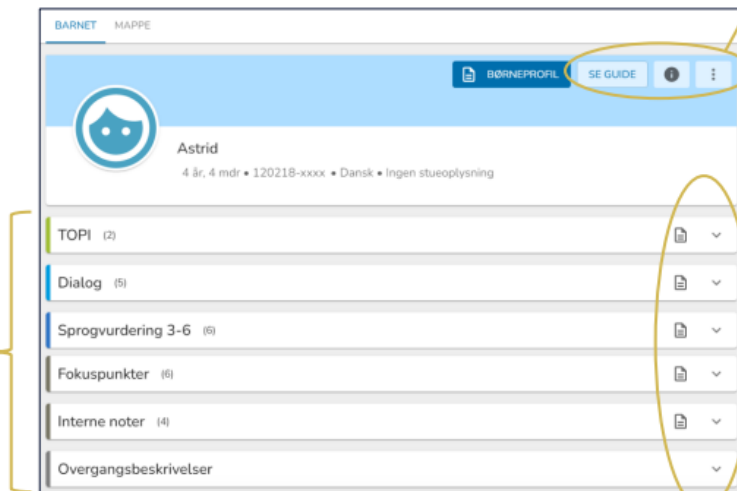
BARNET MAPPE

BØRNEPROFIL SE GUIDE

Astrid

4 år, 4 mdr • 120218-xxxx • Dansk • Ingen stueoplysning

TOPI (2)

Dialog (5)

Sprogvurdering 3-6 (6)

Fokuspunkter (6)

Interne noter (4)

Overgangsbeskrivelser